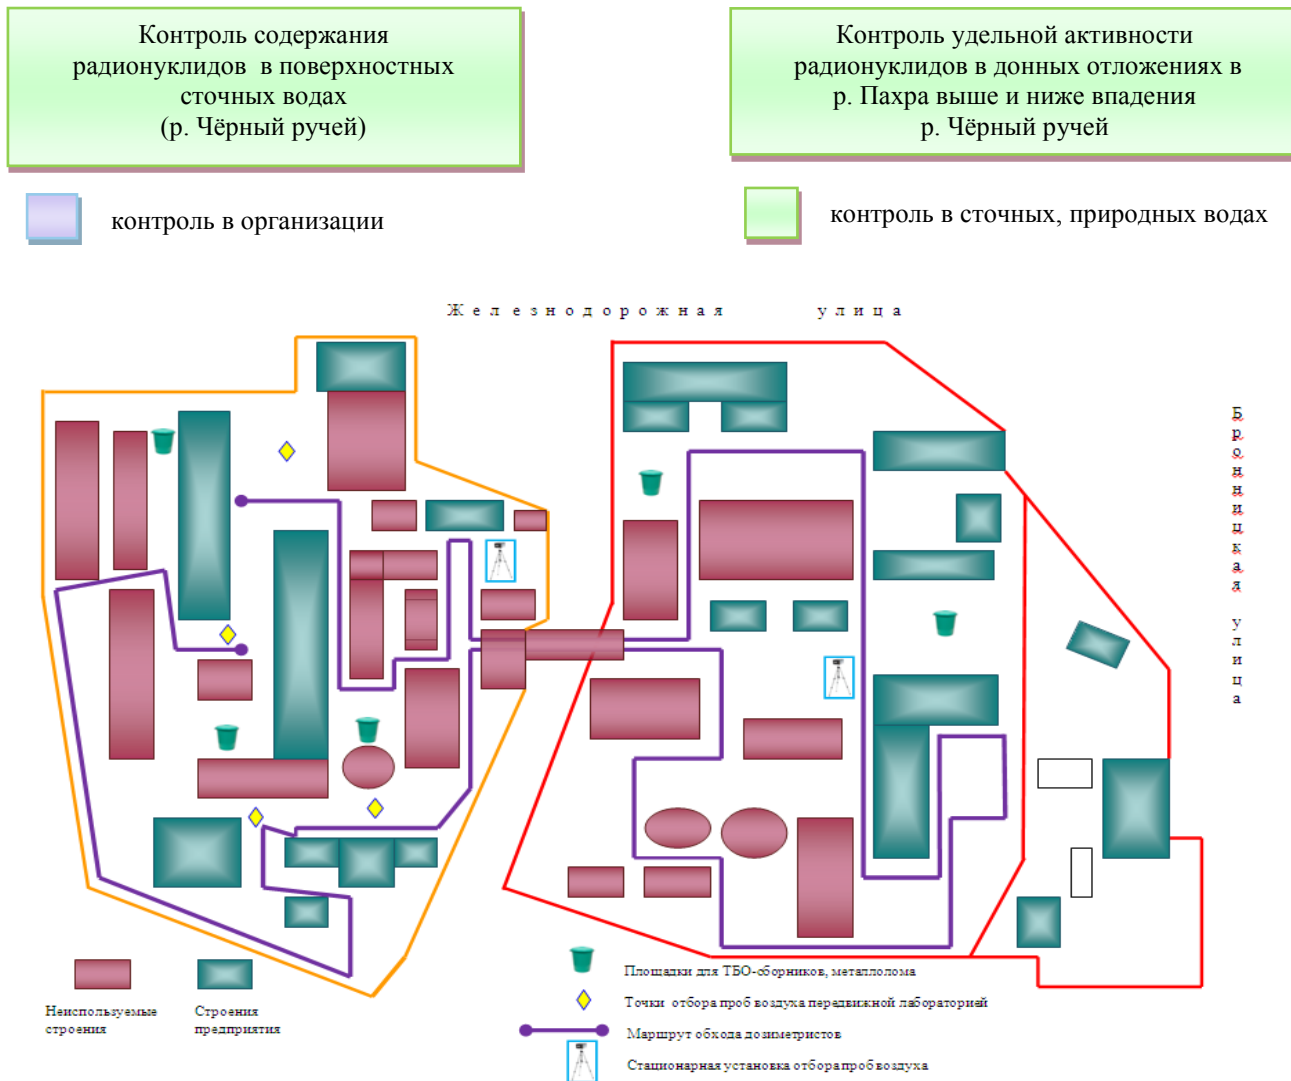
Контроль содержания радионуклидов в поверхностных сточных водах (р. Чёрный ручей)

Контроль удельной активности радионуклидов в донных отложениях в р. Пахра выше и ниже впадения р. Чёрный ручей

контроль в организации

контроль в сточных, природных водах

Железнодорожная улица

Бронницкая улица

Неиспользуемые строения

Строения предприятия

Площадки для ТБО-сборников, металлолома

Точки отбора проб воздуха передвижной лабораторией

Маршрут обхода дозиметристов

Стационарная установка отбора проб воздуха